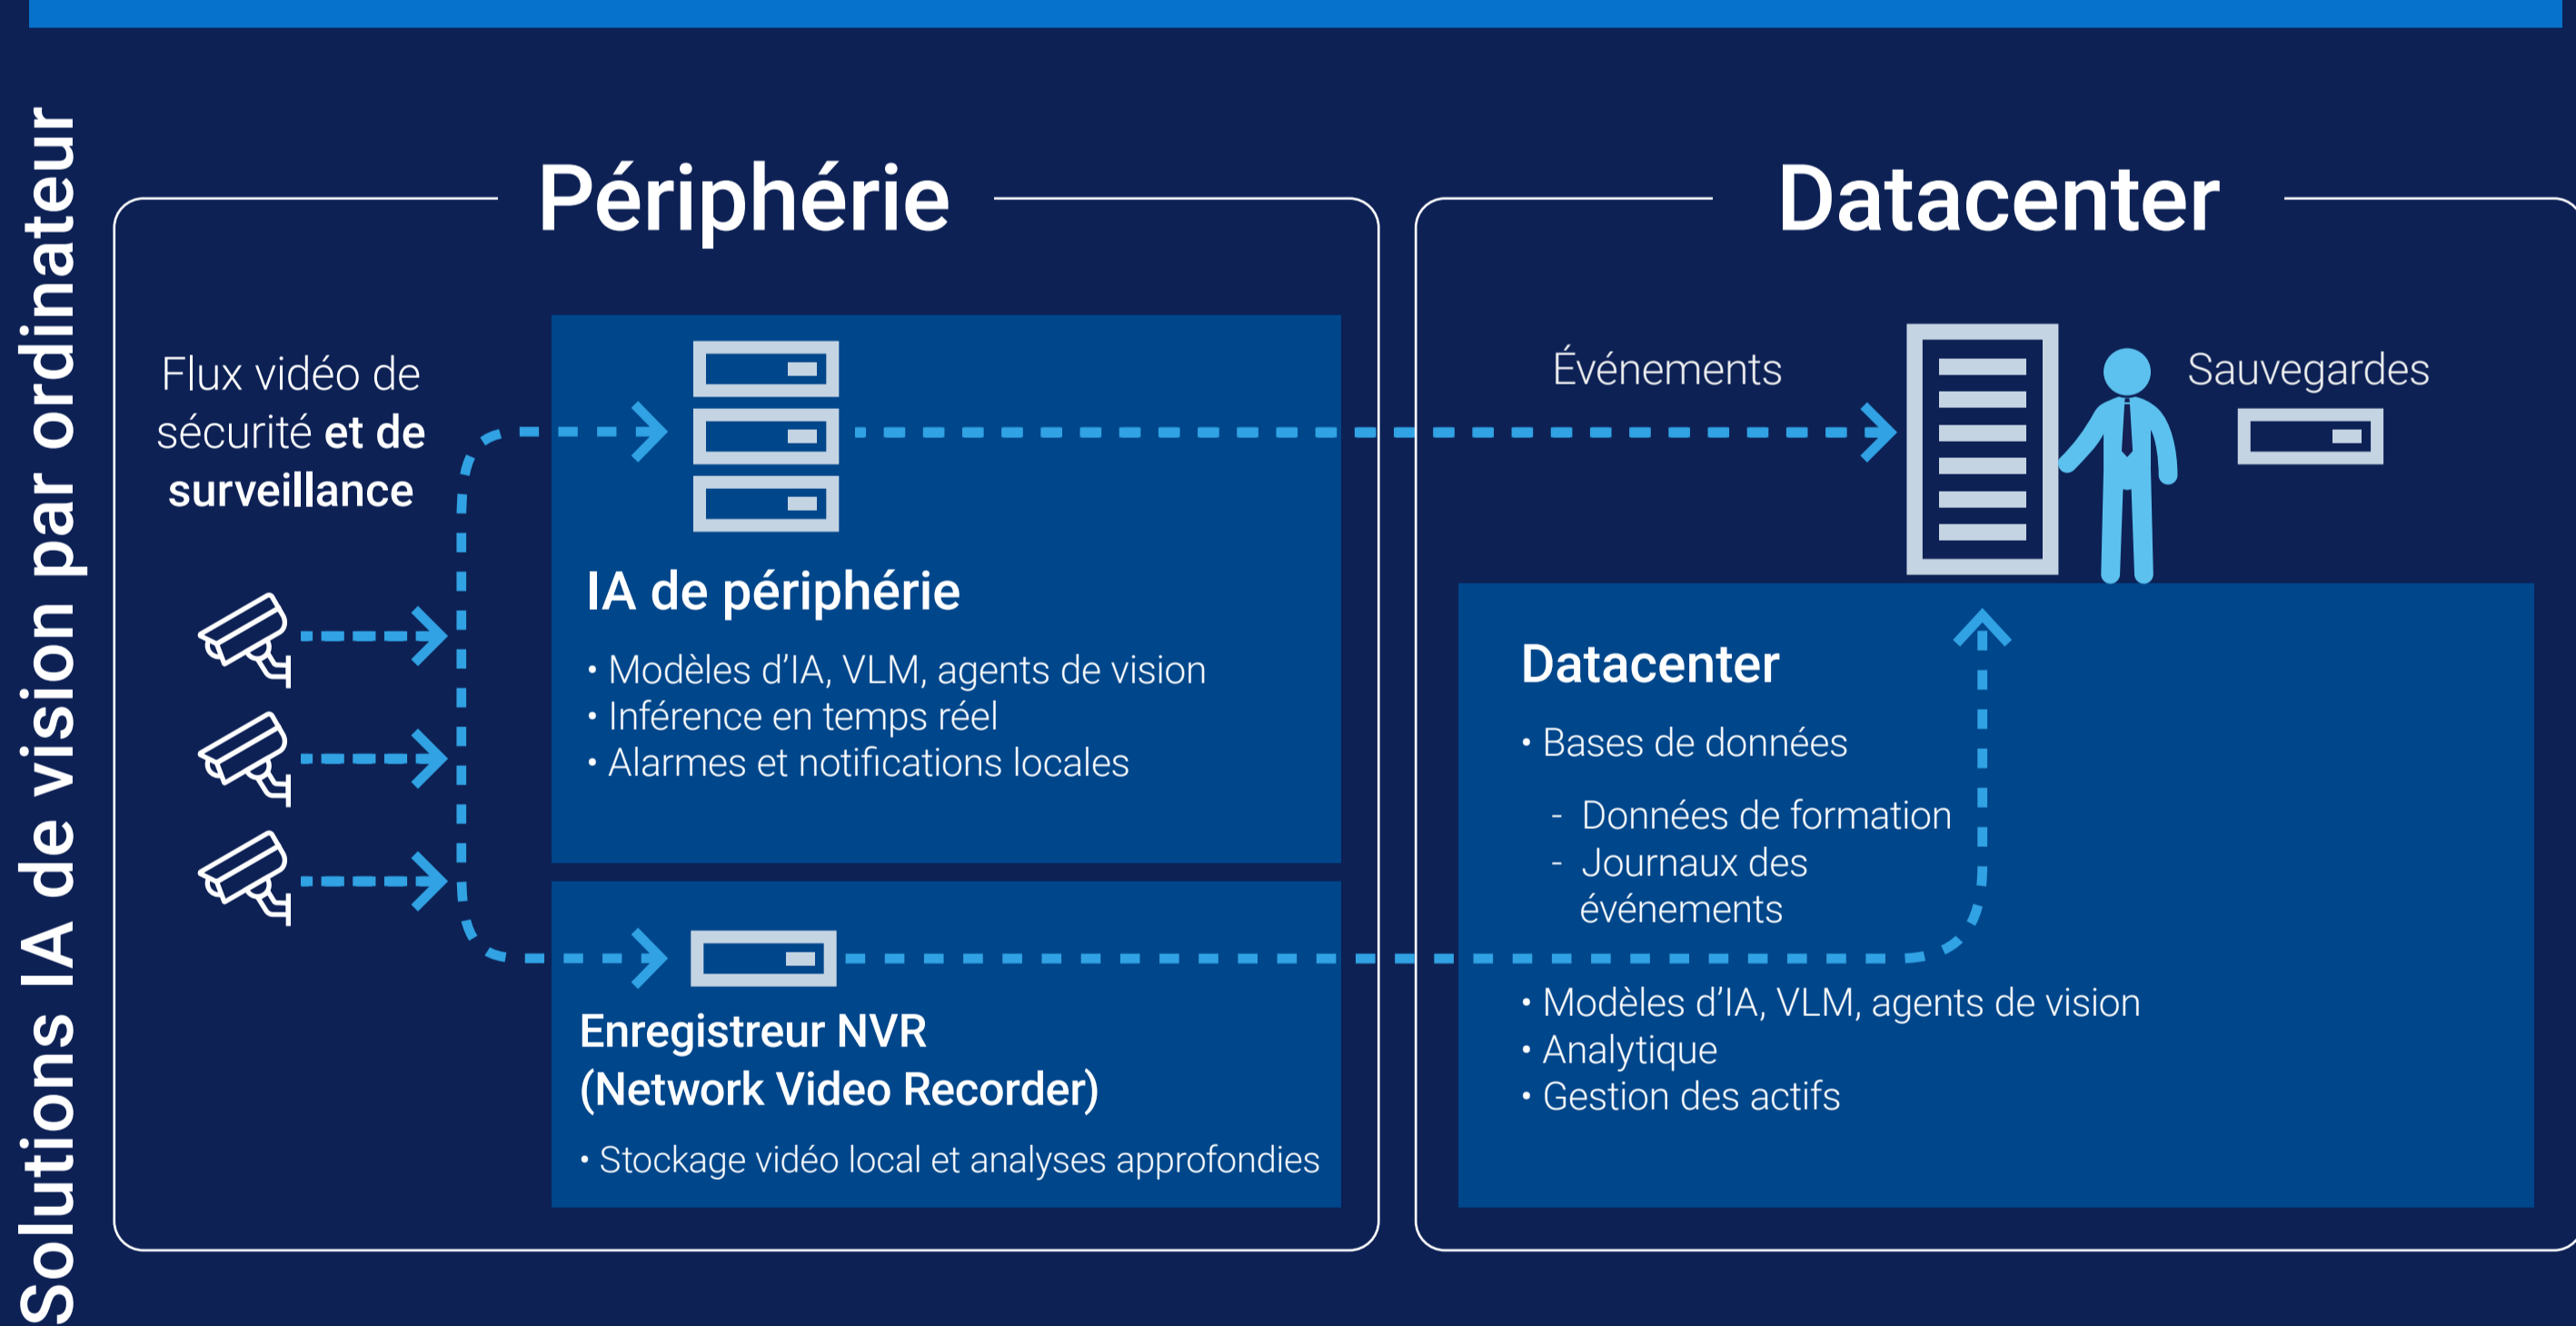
Solutions IA de vision par ordinateur

Périphérie

Flux vidéo de sécurité et de surveillance

IA de périphérie

• Modèles d'IA, VLM, agents de vision
• Inférence en temps réel
• Alarmes et notifications locales

Enregistreur NVR (Network Video Recorder)

• Stockage vidéo local et analyses approfondies

Datacenter

Événements

Sauvegardes

Datacenter

• Bases de données
- Données de formation
- Journaux des événements
• Modèles d'IA, VLM, agents de vision
• Analytique
• Gestion des actifs